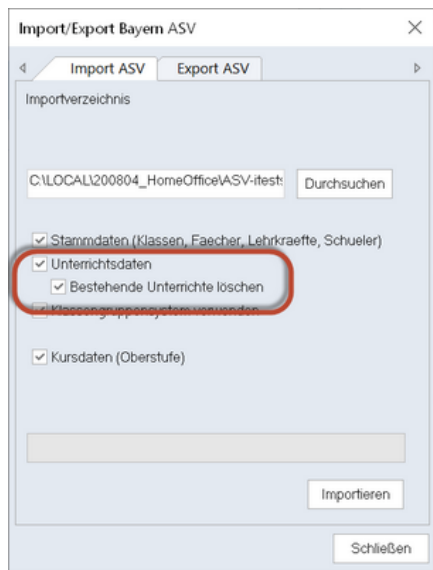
Import/Export Bayern ASV

Import ASV | Export ASV

Importverzeichnis

C:\LOCAL\200804_HomeOffice\ASV-itest

Durchsuchen

Stammdaten (Klassen, Faecher, Lehrkraefte, Schueler)

Unterrichtsdaten

Bestehende Unterrichte löschen

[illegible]

Kursdaten (Oberstufe)

Importieren

Schließen